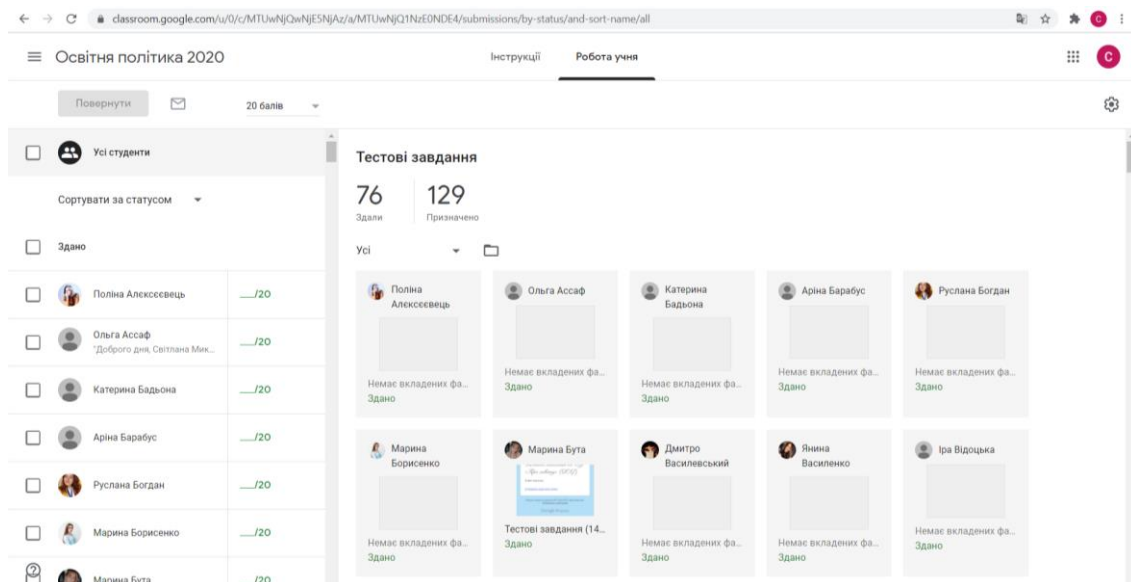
classroom.google.com/u/0/c/MTUwNjQwNjE5NjAz/a/MTUwNjQ1NzE0NDE4/submissions/by-status/and-sort-name/all

C

Освітня політика 2020

Інструкції Робота учня

C

Повернути

20 балів

Усі студенти

Сортувати за статусом

Здано

Поліна Алєксєєвець __/20

Ольга Ассаф "Доброго дня, Світлана Мик... __/20

Катерина Бадьона __/20

Аріна Барабус __/20

Руслана Богдан __/20

Марина Борисенко __/20

Марина Бута __/20

Тестові завдання

76 Здали

129 Призначено

Усі

Поліна Алєксєєвець
Немає вкладених фа...
Здано

Ольга Ассаф
Немає вкладених фа...
Здано

Катерина Бадьона
Немає вкладених фа...
Здано

Аріна Барабус
Немає вкладених фа...
Здано

Руслана Богдан
Немає вкладених фа...
Здано

Марина Борисенко
Немає вкладених фа...
Здано

Марина Бута
Тестові завдання (14...
Здано

Дмитро Василевський
Немає вкладених фа...
Здано

Янина Василенко
Немає вкладених фа...
Здано

Іра Відоцька
Немає вкладених фа...
Здано